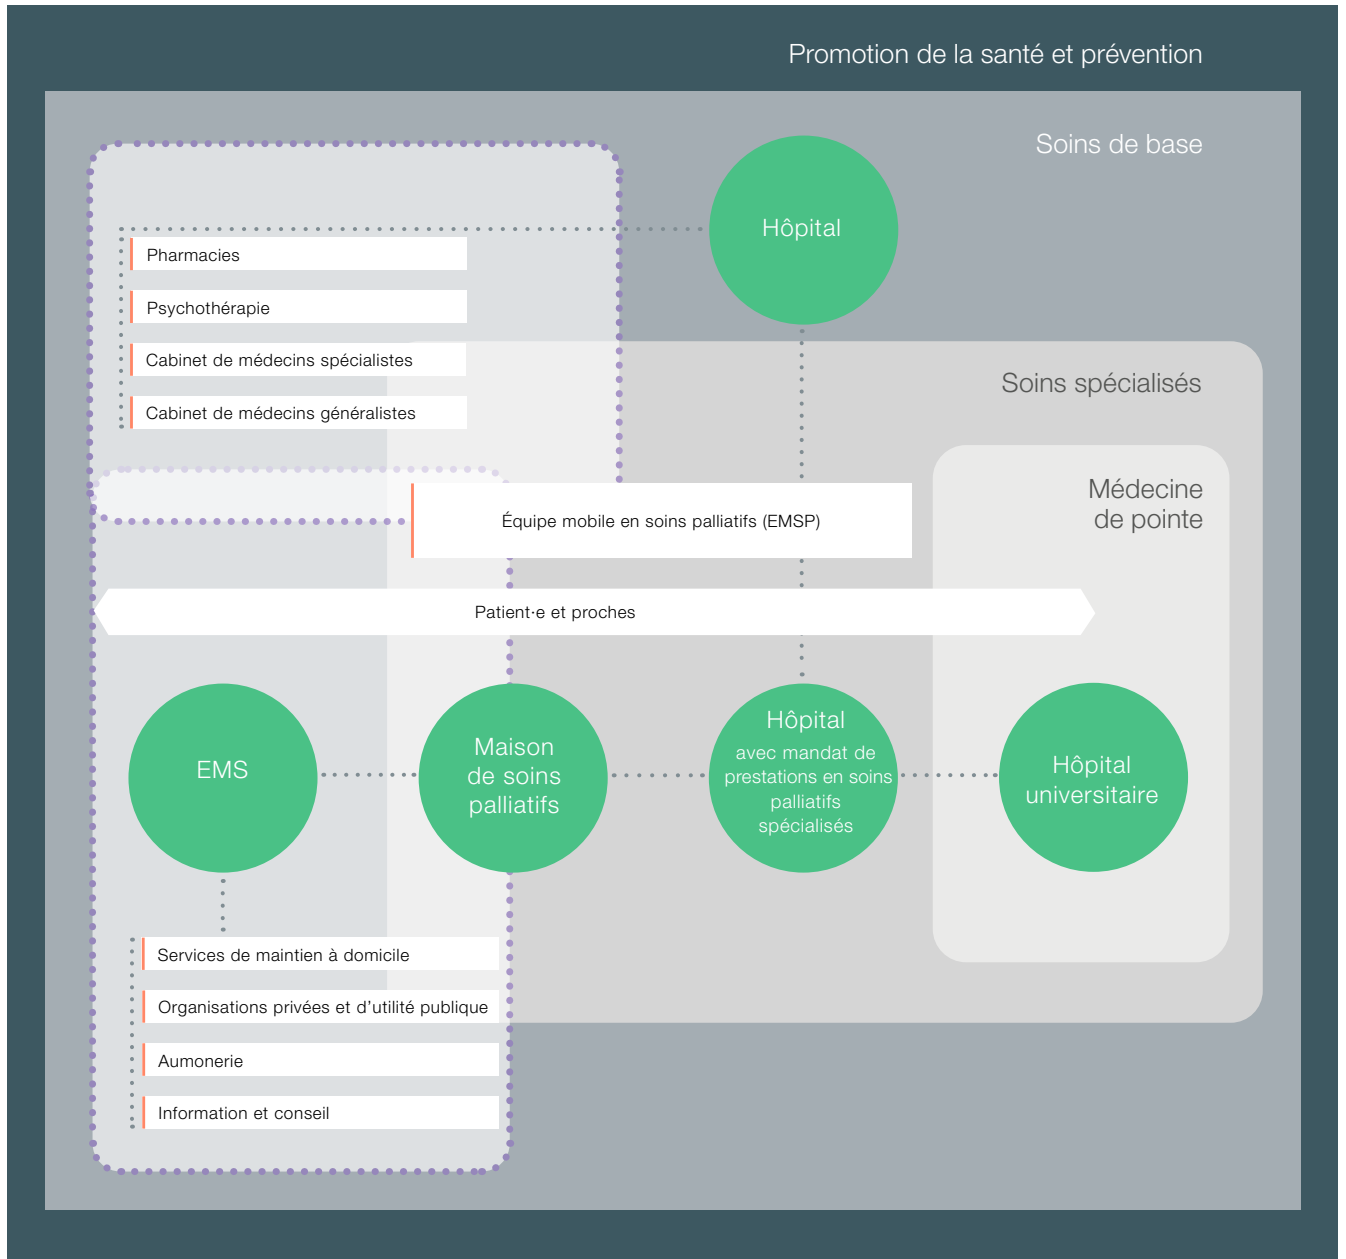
Promotion de la santé et prévention

Soins de base

Hôpital

Pharmacies

Psychothérapie

Cabinet de médecins spécialistes

Cabinet de médecins généralistes

Soins spécialisés

Médecine de pointe

Équipe mobile en soins palliatifs (EMSP)

Patient·e et proches

EMS

Maison de soins palliatifs

Hôpital avec mandat de prestations en soins palliatifs spécialisés

Hôpital universitaire

Services de maintien à domicile

Organisations privées et d'utilité publique

Aumonerie

Information et conseil